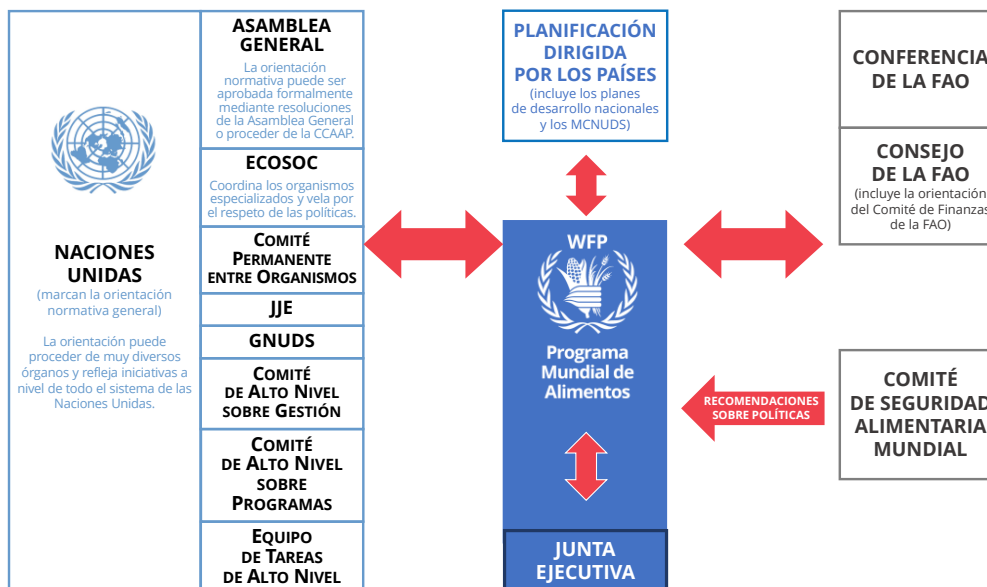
NACIONES UNIDAS
(marcan la orientación normativa general)

La orientación puede proceder de muy diversos órganos y refleja iniciativas a nivel de todo el sistema de las Naciones Unidas.

ASAMBLEA GENERAL
La orientación normativa puede ser aprobada formalmente mediante resoluciones de la Asamblea General o proceder de la CCAAP.

ECOSOC
Coordina los organismos especializados y vela por el respeto de las políticas.

COMITÉ PERMANENTE ENTRE ORGANISMOS

JJE

GNUDS

COMITÉ DE ALTO NIVEL SOBRE GESTIÓN

COMITÉ DE ALTO NIVEL SOBRE PROGRAMAS

EQUIPO DE TAREAS DE ALTO NIVEL

PLANIFICACIÓN DIRIGIDA POR LOS PAÍSES
(incluye los planes de desarrollo nacionales y los MCNUDS)

WFP
Programa Mundial de Alimentos

JUNTA EJECUTIVA

CONFERENCIA DE LA FAO

CONSEJO DE LA FAO
(incluye la orientación del Comité de Finanzas de la FAO)

RECOMENDACIONES SOBRE POLÍTICAS

COMITÉ DE SEGURIDAD ALIMENTARIA MUNDIAL